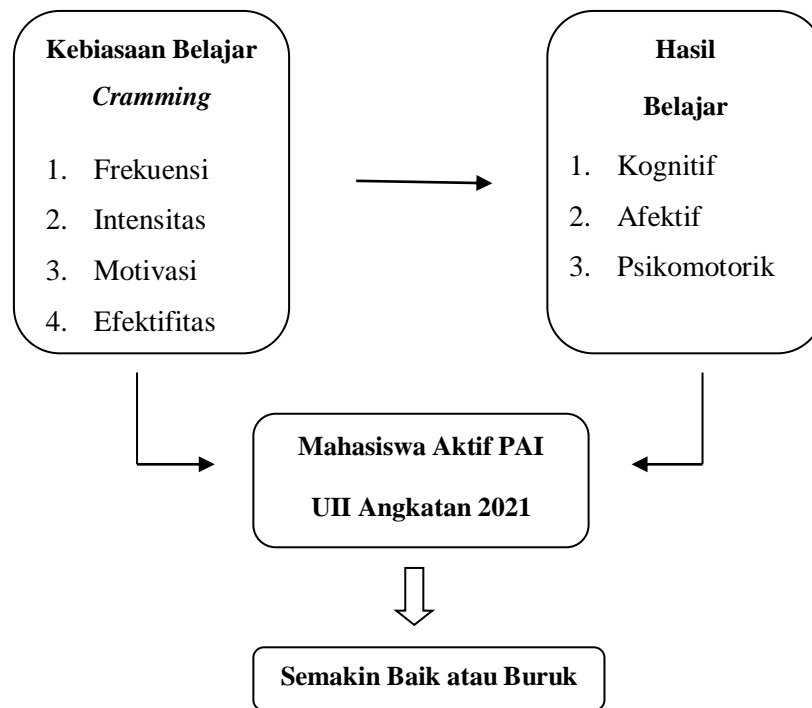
**Kebiasaan Belajar *Cramming***

1. Frekuensi
2. Intensitas
3. Motivasi
4. Efektifitas

**Hasil Belajar**

1. Kognitif
2. Afektif
3. Psikomotorik

**Mahasiswa Aktif PAI UII Angkatan 2021**

**Semakin Baik atau Buruk**